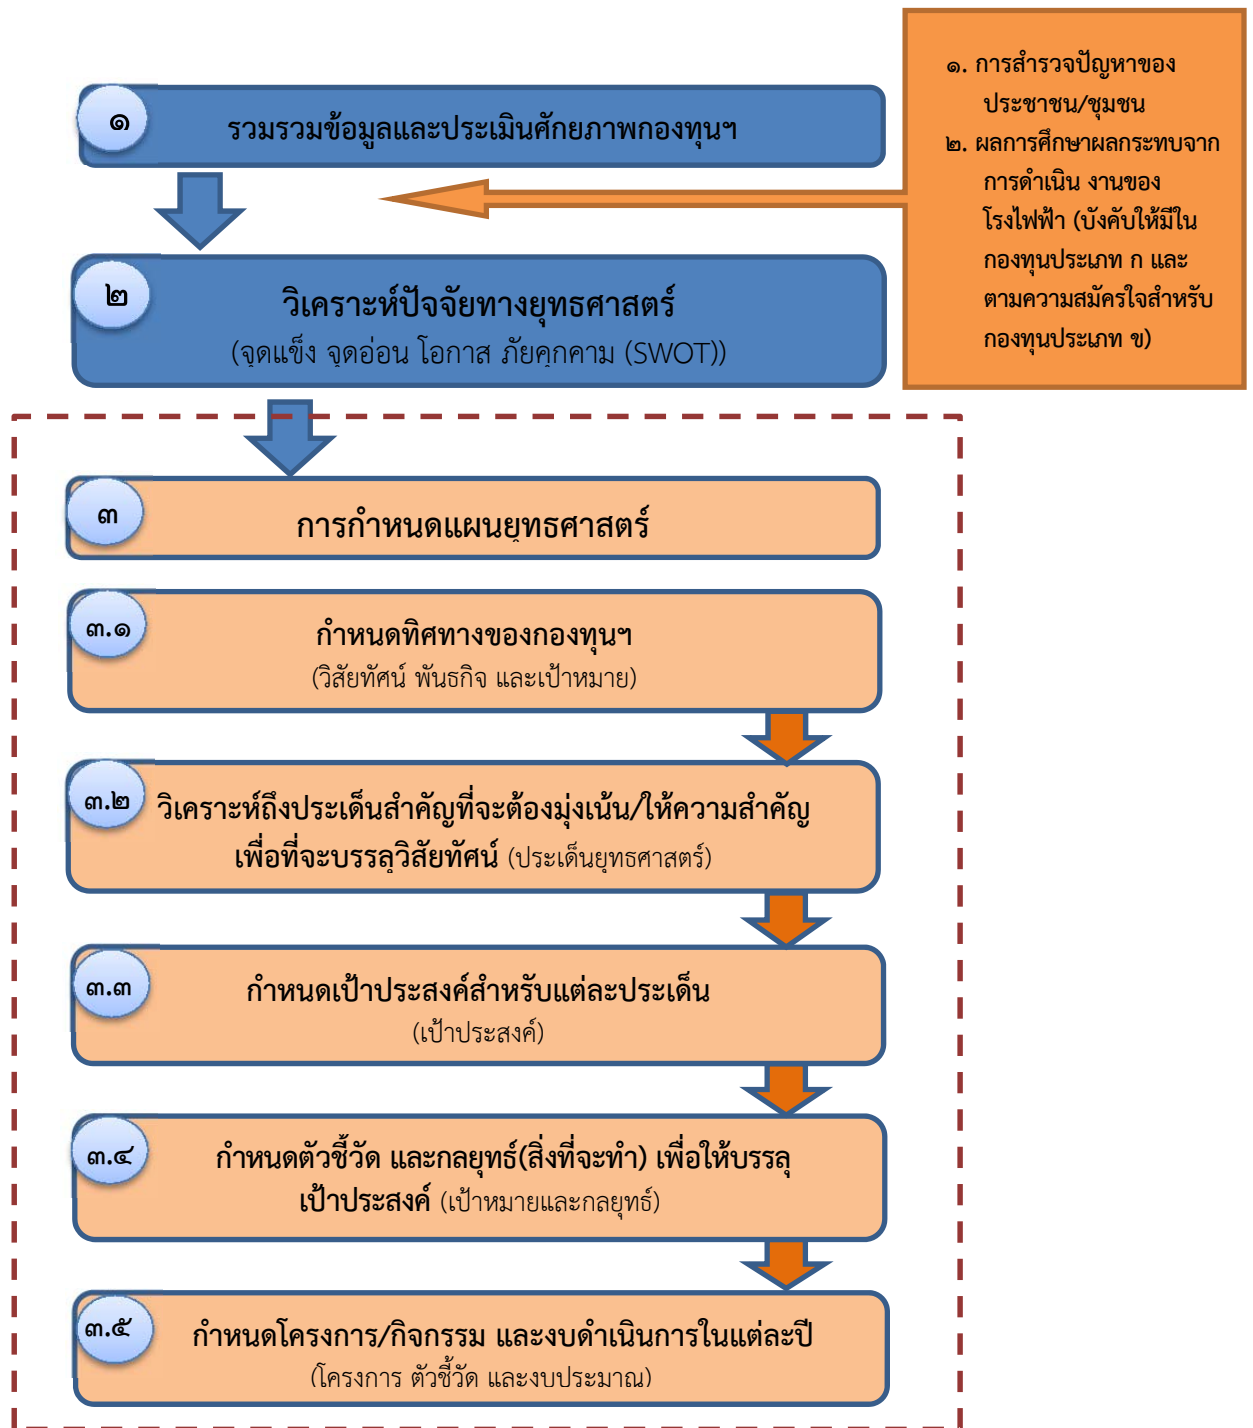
๑ รวมรวมข้อมูลและประเมินศักยภาพกองทุนฯ

๑. การสำรวจปัญหาของประชาชน/ชุมชน
๒. ผลการศึกษาผลกระทบจากการดำเนิน งานของโรงไฟฟ้า (บังคับให้มีในกองทุนประเภท ก และตามความสมัครใจสำหรับกองทุนประเภท ข)

๒ วิเคราะห์ปัจจัยทางยุทธศาสตร์
(จุดแข็ง จุดอ่อน โอกาส ภัยคุกคาม (SWOT))

๓ การกำหนดแผนยุทธศาสตร์

๓.๑ กำหนดทิศทางของกองทุนฯ
(วิสัยทัศน์ พันธกิจ และเป้าหมาย)

๓.๒ วิเคราะห์ถึงประเด็นสำคัญที่จะต้องมุ่งเน้น/ให้ความสำคัญเพื่อที่จะบรรลุวิสัยทัศน์ (ประเด็นยุทธศาสตร์)

๓.๓ กำหนดเป้าประสงค์สำหรับแต่ละประเด็น
(เป้าประสงค์)

๓.๔ กำหนดตัวชี้วัด และกลยุทธ์(สิ่งที่จะทำ) เพื่อให้บรรลุเป้าประสงค์ (เป้าหมายและกลยุทธ์)

๓.๕ กำหนดโครงการ/กิจกรรม และงบดำเนินการในแต่ละปี
(โครงการ ตัวชี้วัด และงบประมาณ)